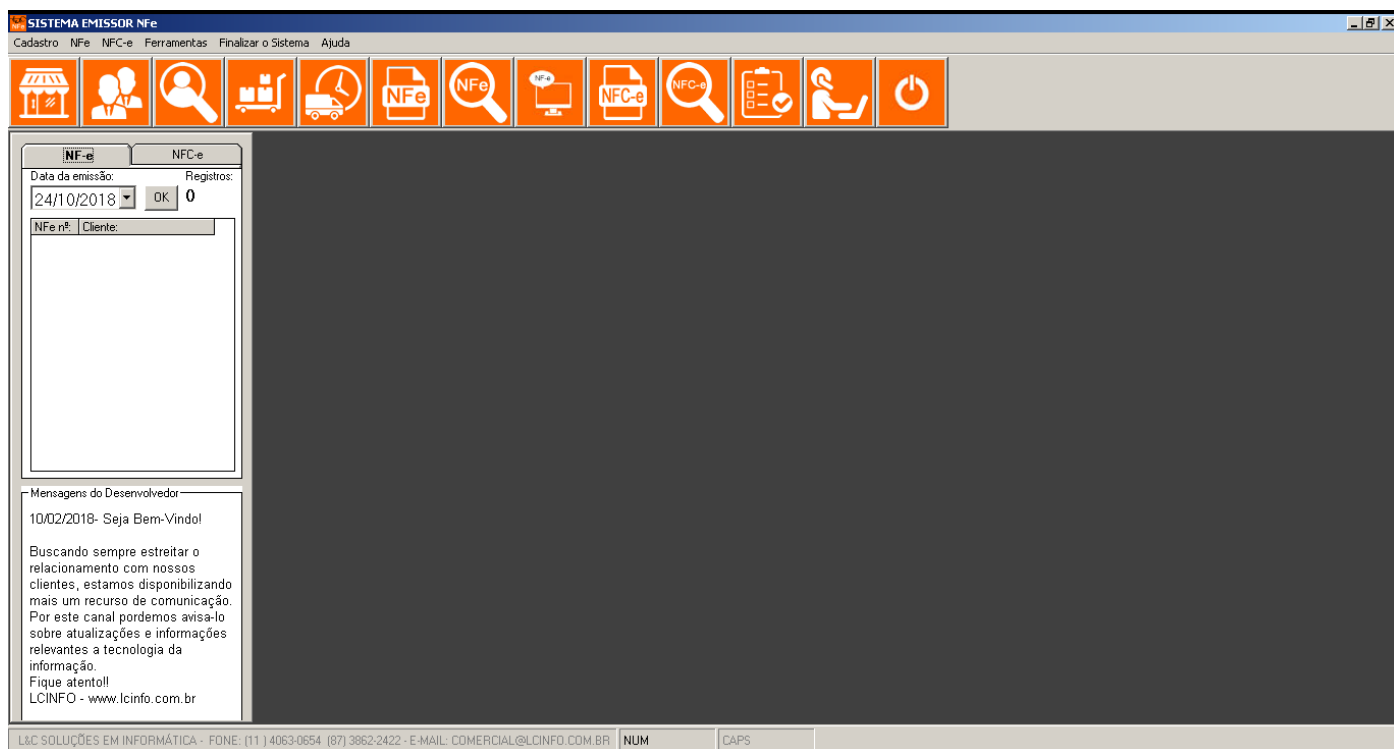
SISTEMA EMISSOR NFe

Cadastro NFe NFC-e Ferramentas Finalizar o Sistema Ajuda

NFe NF-e NFe NFC-e NFC-e

NF-e NFC-e

Data da emissão: Registros:

24/10/2018 OK 0

NFe nº: Cliente:

Mensagens do Desenvolvedor

10/02/2018- Seja Bem-Vindo!

Buscando sempre estreitar o relacionamento com nossos clientes, estamos disponibilizando mais um recurso de comunicação. Por este canal pordemos avisa-lo sobre atualizações e informações relevantes a tecnologia da informação.
Fique atento!!
LCINFO - www.lcinfo.com.br

L&C SOLUÇÕES EM INFORMÁTICA - FONE: (11 ) 4063-0654 (87) 3862-2422 - E-MAIL: COMERCIAL@LCINFO.COM.BR NUM CAPS